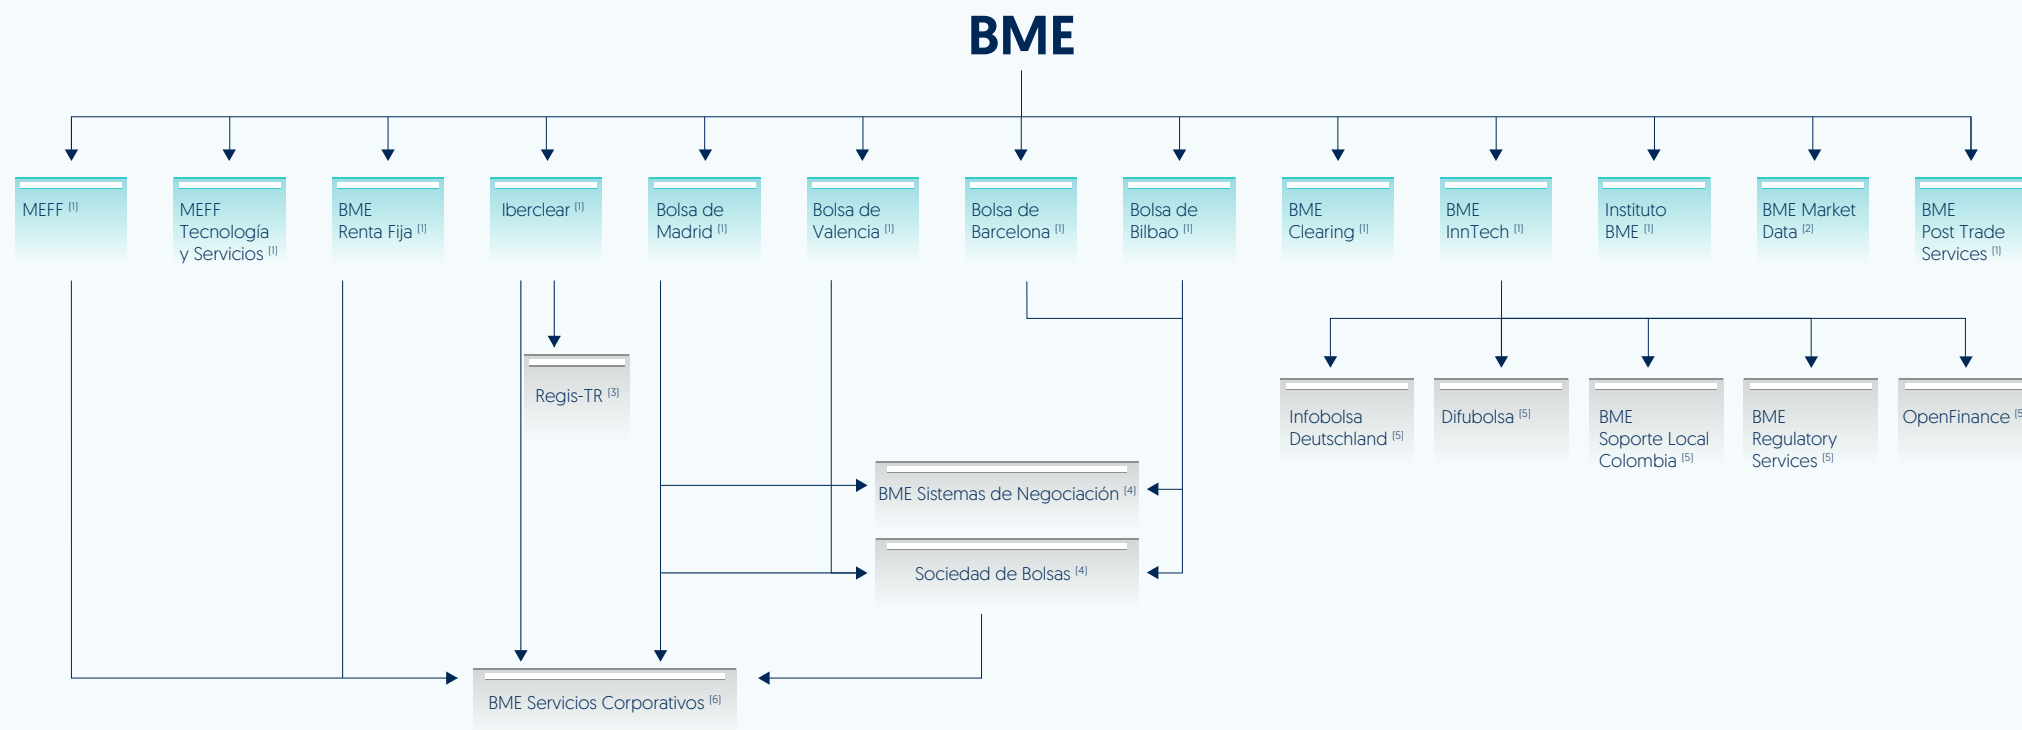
BME

MEFF $^{(1)}$

MEFF Tecnología y Servicios $^{(1)}$

BME Renta Fija $^{(1)}$

Iberclear $^{(1)}$

Bolsa de Madrid $^{(1)}$

Bolsa de Valencia $^{(1)}$

Bolsa de Barcelona $^{(1)}$

Bolsa de Bilbao $^{(1)}$

BME Clearing $^{(1)}$

BME InnTech $^{(1)}$

Instituto BME $^{(1)}$

BME Market Data $^{(2)}$

BME Post Trade Services $^{(1)}$

Regis-TR $^{(3)}$

Infobolsa Deutschland $^{(5)}$

Difubolsa $^{(5)}$

BME Soporte Local Colombia $^{(5)}$

BME Regulatory Services $^{(5)}$

OpenFinance $^{(5}$

BME Sistemas de Negociación $^{(4)}$

Sociedad de Bolsas $^{(4)}$

BME Servicios Corporativos $^{(6)}$